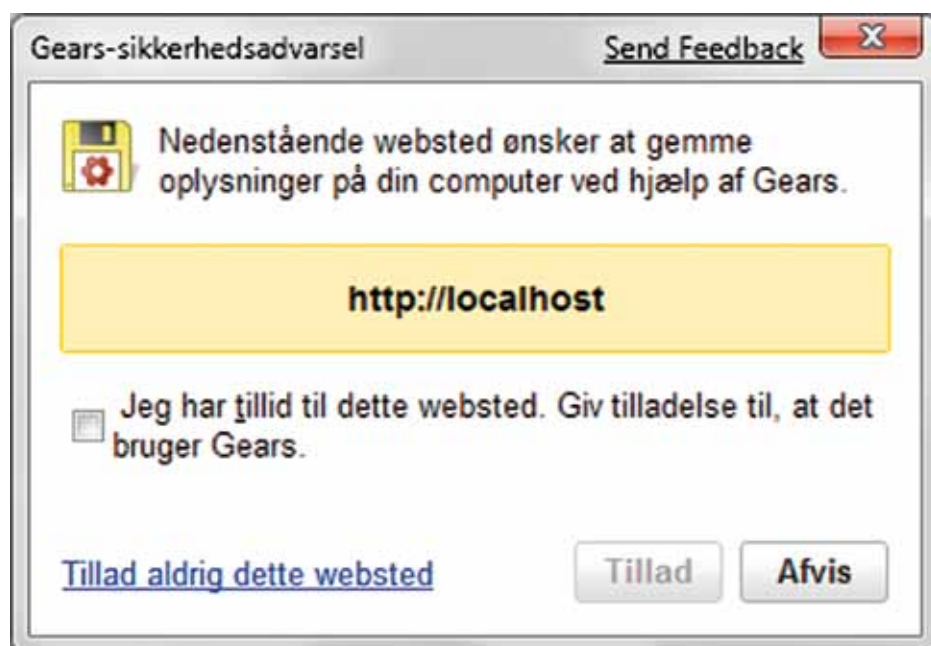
Gears-sikkerhedsadvarsel

Send Feedback

Nedenstående websted ønsker at gemme oplysninger på din computer ved hjælp af Gears.

http://localhost

Jeg har tillid til dette websted. Giv tilladelse til, at det bruger Gears.

Tillad aldrig dette websted

Tillad

Afvis